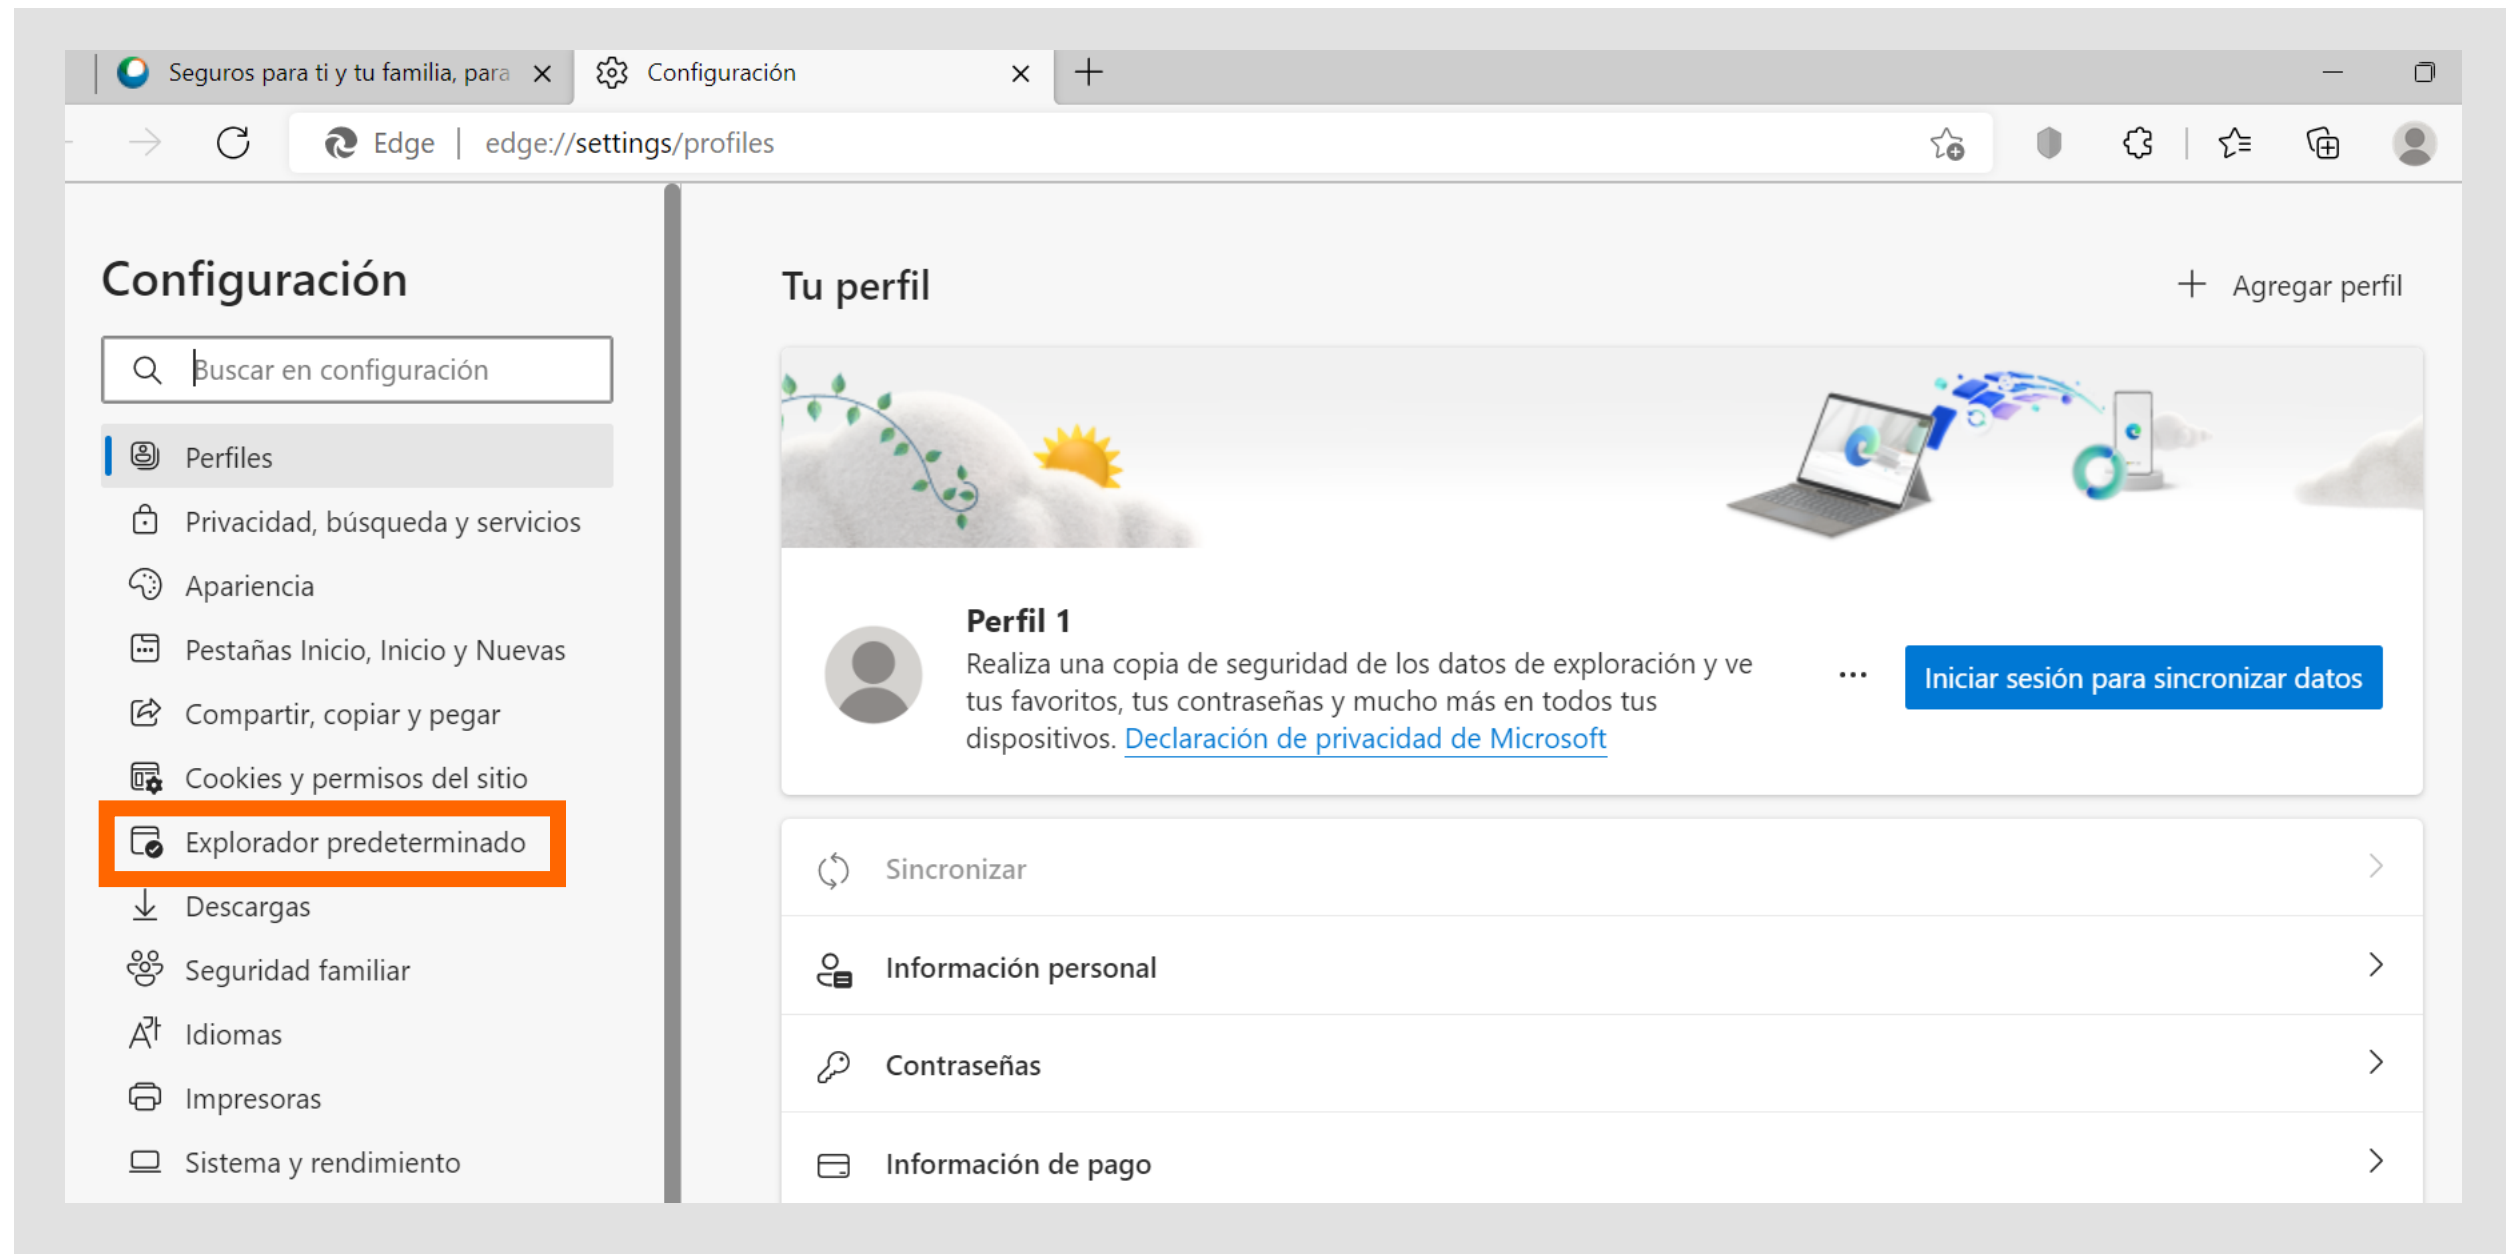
Seguros para ti y tu familia, para ×
Configuración ×
+

Edge | edge://settings/profiles

Configuración

Buscar en configuración

Perfiles
Privacidad, búsqueda y servicios
Apariencia
Pestañas Inicio, Inicio y Nuevas
Compartir, copiar y pegar
Cookies y permisos del sitio
Explorador predeterminado
Descargas
Seguridad familiar
Idiomas
Impresoras
Sistema y rendimiento

Tu perfil

+ Agregar perfil

Perfil 1
Realiza una copia de seguridad de los datos de exploración y ve tus favoritos, tus contraseñas y mucho más en todos tus dispositivos. Declaración de privacidad de Microsoft

...

Iniciar sesión para sincronizar datos

Sincronizar

Información personal

Contraseñas

Información de pago